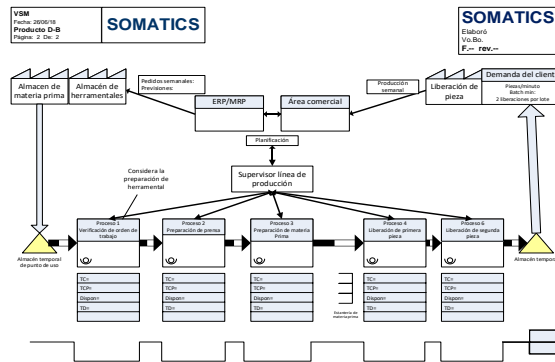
VSM
Fecha: 26/06/18
Producto D-B
Página: 2 De: 2

SOMATICS

SOMATICS
Elaboró
Vo.Bo.
F.-- rev.--

Almacen de materia prima

Almacén de herramentales

Pedidos semanales:
Previsiones:

ERP/MRP

Área comercial

Producción semanal

Liberación de pieza

Demanda del client
Piezas/minuto
Batch min:
2 liberaciones por lote

Planificación

Considera la preparación de herramental

Supervisor línea de producción

Proceso 1
Verificación de orden de trabajo

Proceso 2
Preparación de prensa

Proceso 3
Preparación de materia Prima

Proceso 4
Liberación de primera pieza

Proceso 6
Liberación de segunda pieza

Almacén temporal de punto de uso

Almacén tempora

| TC= |
|---|
| TCP= |
| Dispon= |
| TD= |

| TC= |
|---|
| TCP= |
| Dispon= |
| TD= |

| TC= |
|---|
| TCP= |
| Dispon= |
| TD= |

| TC= |
|---|
| TCP= |
| Dispon= |
| TD= |

| TC= |
|---|
| TCP= |
| Dispon= |
| TD= |

Estantería de materia prima